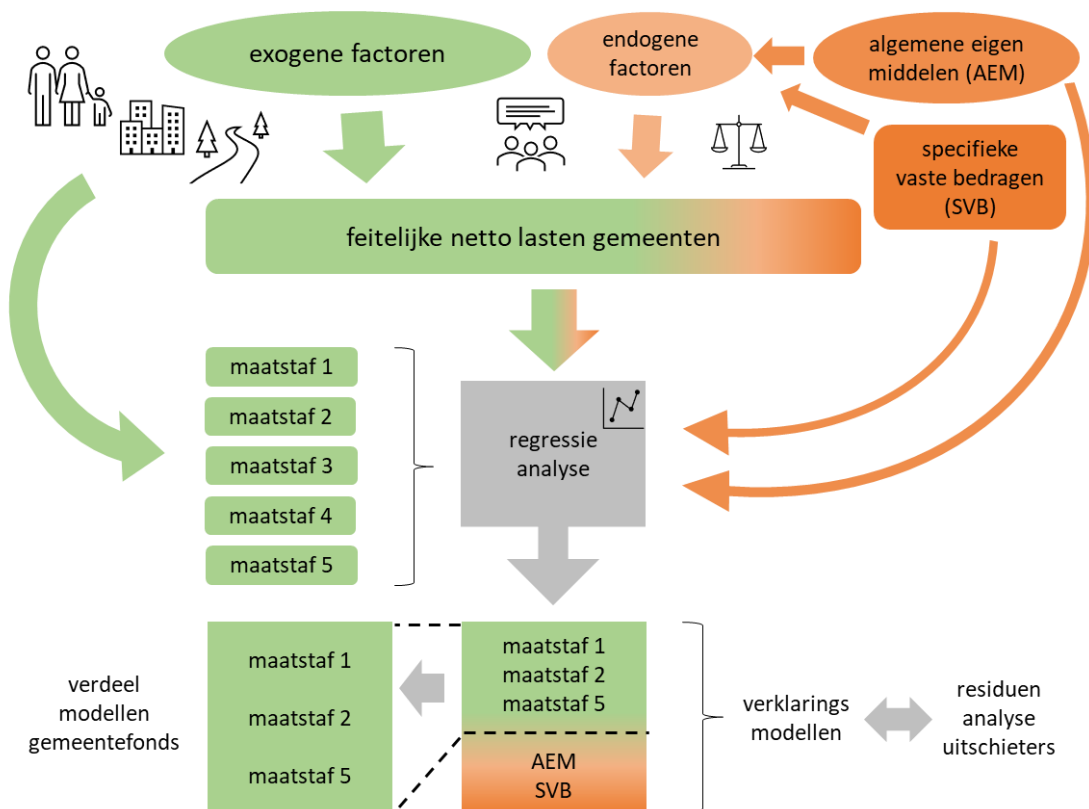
exogene factoren

endogene factoren

algemene eigen middelen (AEM)

specifieke vaste bedragen (SVB)

feitelijke netto lasten gemeenten

maatstaf 1
maatstaf 2
maatstaf 3
maatstaf 4
maatstaf 5

regressie analyse

verdeel modellen gemeentefonds

maatstaf 1
maatstaf 2
maatstaf 5

maatstaf 1
maatstaf 2
maatstaf 5

AEM
SVB

verklarings modellen

residuen analyse uitschieters